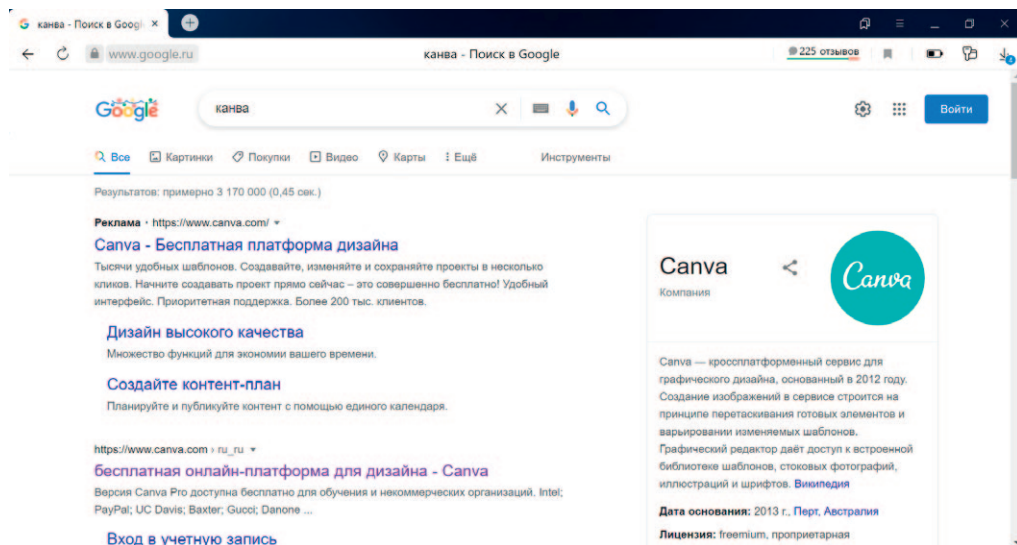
канва - Поиск в Google ×

www.google.ru

канва - Поиск в Google

225 отзывов

Google

канва

Войти

Все Картинки Покупки Видео Карты Ещё Инструменты

Результатов: примерно 3 170 000 (0,45 сек.)

Реклама · https://www.canva.com/

Canva - Бесплатная платформа дизайна

Тысячи удобных шаблонов. Создавайте, изменяйте и сохраняйте проекты в несколько кликов. Начните создавать проект прямо сейчас – это совершенно бесплатно! Удобный интерфейс. Приоритетная поддержка. Более 200 тыс. клиентов.

Дизайн высокого качества

Множество функций для экономии вашего времени.

Создайте контент-план

Планируйте и публикуйте контент с помощью единого календаря.

https://www.canva.com › ru_ru

бесплатная онлайн-платформа для дизайна - Canva

Версия Canva Pro доступна бесплатно для обучения и некоммерческих организаций. Intel; PayPal; UC Davis; Baxter; Gucci; Danone ...

Вход в учетную запись

Canva

Компания

Canva

Canva — кроссплатформенный сервис для графического дизайна, основанный в 2012 году. Создание изображений в сервисе строится на принципе перетаскивания готовых элементов и варьировании изменяемых шаблонов. Графический редактор даёт доступ к встроенной библиотеке шаблонов, стоковых фотографий, иллюстраций и шрифтов. Википедия

Дата основания: 2013 г., Перт, Австралия

Лицензия: freemium, проприетарная